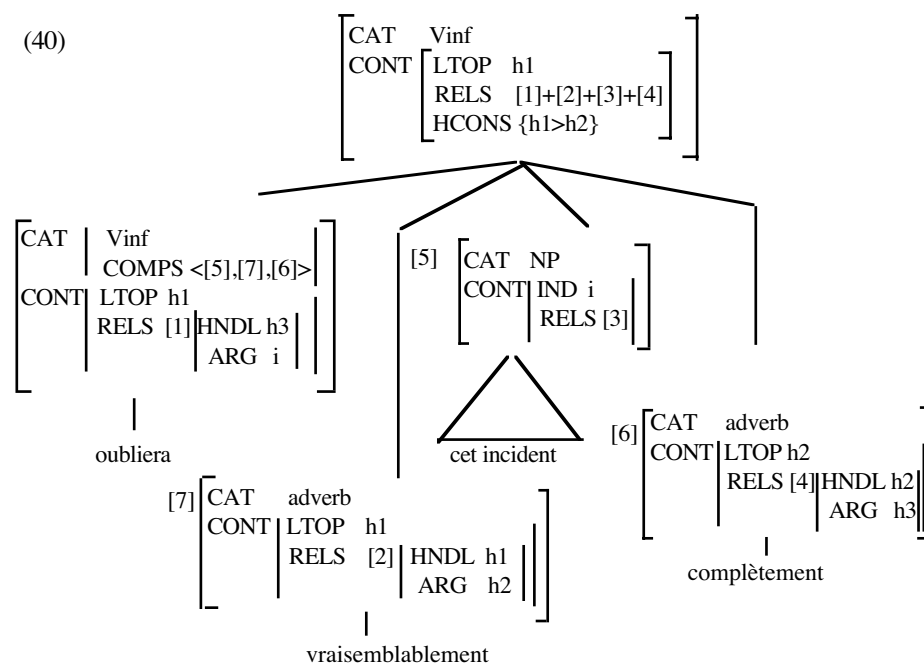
(40)

CAT Vinf
CONT LTOP h1
RELS [1]+[2]+[3]+[4]
HCONS {h1>h2}

CAT Vinf
COMPS <[5],[7],[6]>
CONT LTOP h1
RELS [1] HNDL h3
ARG i

oubliera

[5] CAT NP
CONT IND i
RELS [3]

cet incident

[7] CAT adverb
CONT LTOP h1
RELS [2] HNDL h1
ARG h2

vraisemblablement

[6] CAT adverb
CONT LTOP h2
RELS [4] HNDL h2
ARG h3

complètement